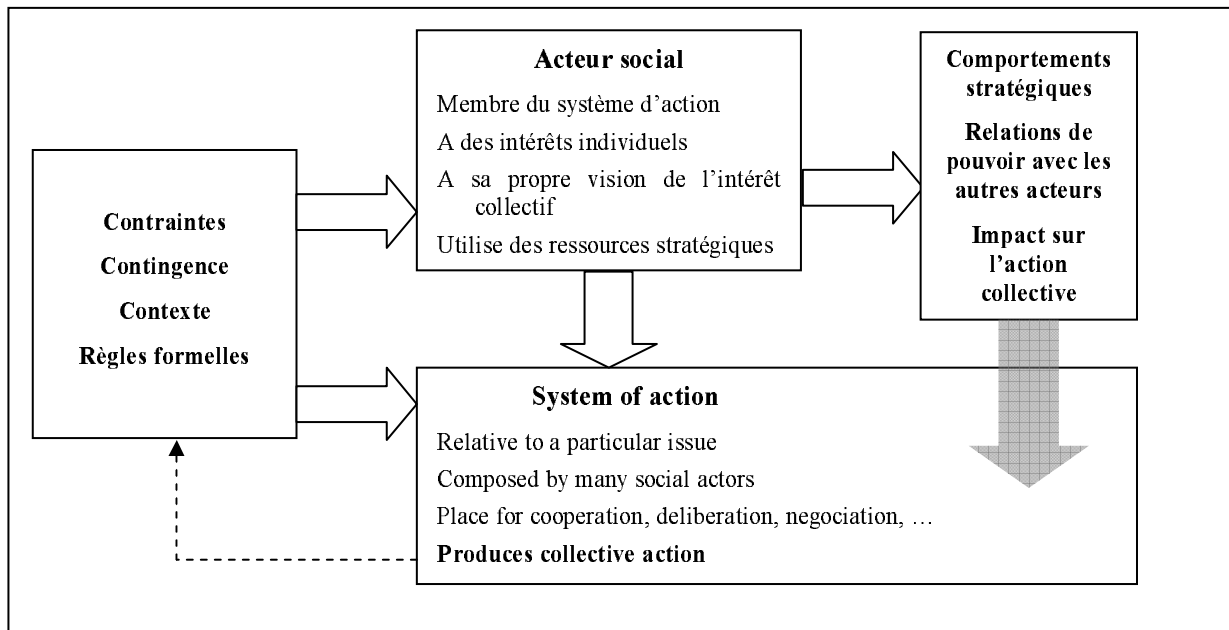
Contraintes
Contingence
Contexte
Règles formelles

Acteur social
Membre du système d'action
A des intérêts individuels
A sa propre vision de l'intérêt collectif
Utilise des ressources stratégiques

Comportements stratégiques
Relations de pouvoir avec les autres acteurs
Impact sur l'action collective

System of action
Relative to a particular issue
Composed by many social actors
Place for cooperation, deliberation, negociation, …
Produces collective action